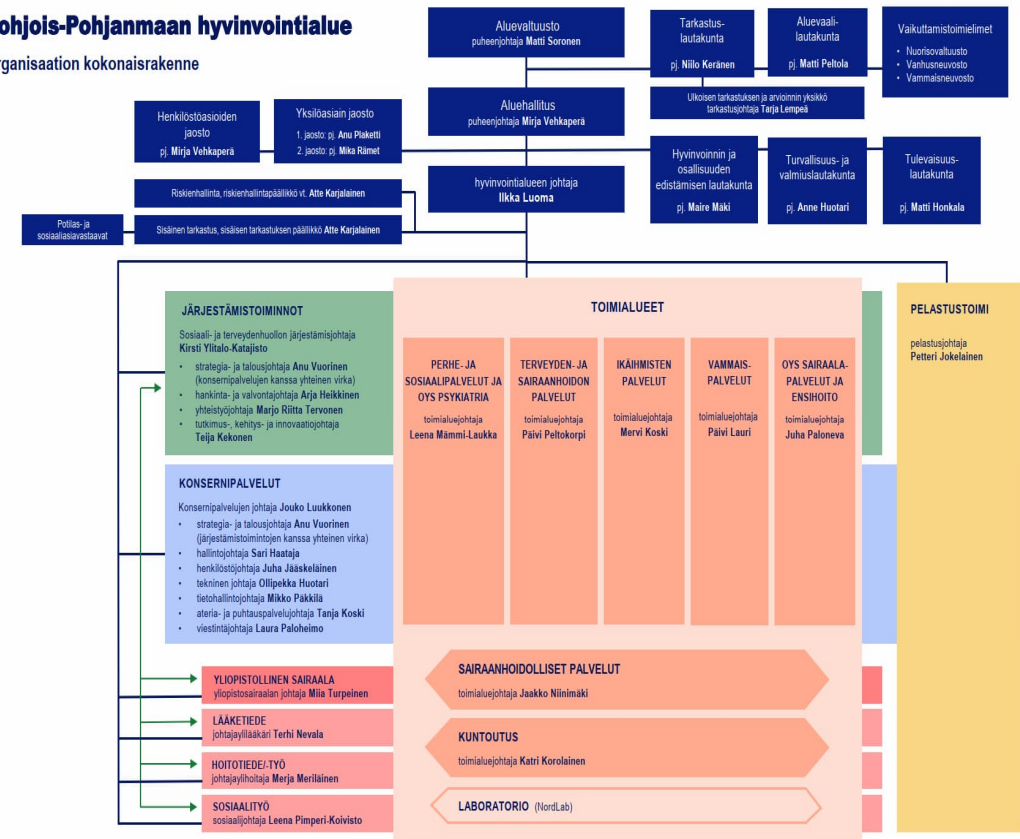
ohjois-Pohjanmaan hyvinvointialue

rganisaation kokonaisrakenne

Aluevaltuusto
puheenjohtaja Matti Soronen

Tarkastus-lautakunta
pj. Niilo Keränen

Aluevaali-lautakunta
pj. Matti Peltola

Vaikuttamistoimielimet
• Nuorisovaltuusto
• Vanhusneuvosto
• Vammaisneuvosto

Ulkoisen tarkastuksen ja arvioinnin yksikkö
tarkastusjohtaja Tarja Lempeä

Henkilöstöasioiden jaosto
pj. Mirja Vehkaperä

Yksilöasiain jaosto
1. jaosto: pj. Anu Plaketti
2. jaosto: pj. Mika Rämet

Aluehallitus
puheenjohtaja Mirja Vehkaperä

Hyvinvoinnin ja osallisuuden edistämisen lautakunta
pj. Maire Mäki

Turvallisuus- ja valmiuslautakunta
pj. Anne Huotari

Tulevaisuus-lautakunta
pj. Matti Honkala

Riskienhallinta, riskienhallintapäällikkö vt. Atte Karjalainen

hyvinvointialueen johtaja
Ilkka Luoma

Potilas- ja sosiaaliasiavastaavat

Sisäinen tarkastus, sisäisen tarkastuksen päällikkö Atte Karjalainen

JÄRJESTÄMISTOIMINNOT
Sosiaali- ja terveydenhuollon järjestämisjohtaja
Kirsti Ylitalo-Katajisto
• strategia- ja talousjohtaja Anu Vuorinen (konsernipalvelujen kanssa yhteinen virka)
• hankinta- ja valvontajohtaja Arja Heikkinen
• yhteistyöjohtaja Marjo Riitta Tervonen
• tutkimus-, kehitys- ja innovaatiojohtaja Teija Kekonen

TOIMIALUEET

PERHE- JA SOSIAALIPALVELUT JA OYS PSYKIATRIA
toimialuejohtaja
Leena Mämmi-Laukka

TERVEYDEN- JA SAIRAANHOIDON PALVELUT
toimialuejohtaja
Päivi Peltokorpi

IKÄIHMISTEN PALVELUT
toimialuejohtaja
Mervi Koski

VAMMAIS-PALVELUT
toimialuejohtaja
Päivi Lauri

OYS SAIRAALA-PALVELUT JA ENSIHOITO
toimialuejohtaja
Juha Paloneva

PELASTUSTOIMI
pelastusjohtaja
Petteri Jokelainen

KONSERNIPALVELUT
Konsernipalvelujen johtaja Jouko Luukkonen
• strategia- ja talousjohtaja Anu Vuorinen (järjestämistoimintojen kanssa yhteinen virka)
• hallintojohtaja Sari Haataja
• henkilöstöjohtaja Juha Jääskeläinen
• tekninen johtaja Ollipekka Huotari
• tietohallintojohtaja Mikko Päkkilä
• ateria- ja puhtauspalvelujohtaja Tanja Koski
• viestintäjohtaja Laura Paloheimo

YLIOPISTOLLINEN SAIRAALA
yliopistosairaalan johtaja Miia Turpeinen

SAIRAANHOIDOLLISET PALVELUT
toimialuejohtaja Jaakko Niinimäki

LÄÄKETIEDE
johtajaylilääkäri Terhi Nevala

KUNTOUTUS
toimialuejohtaja Katri Korolainen

HOITOTIEDE/-TYÖ
johtajaylihoitaja Merja Meriläinen

SOSIAALITYÖ
sosiaalijohtaja Leena Pimperi-Koivisto

LABORATORIO (NordLab)